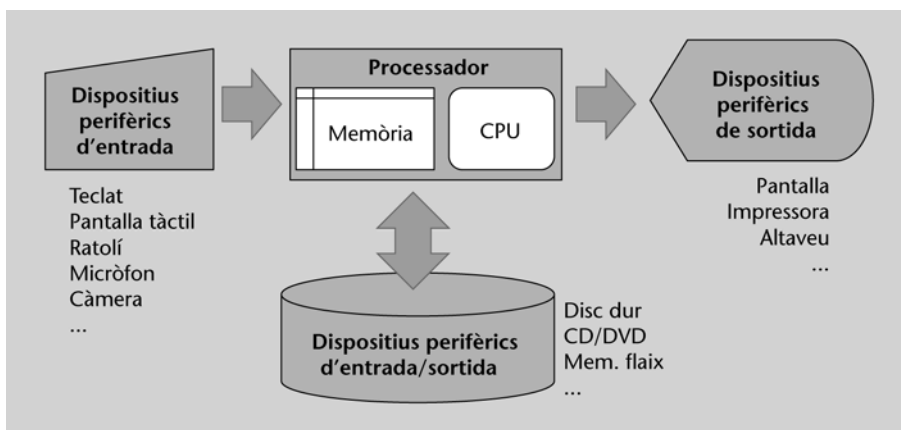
Dispositius perifèrics d'entrada

Teclat
Pantalla tàctil
Ratolí
Micròfon
Càmera
...

Processador

Memòria

CPU

Dispositius perifèrics de sortida

Pantalla
Impressora
Altaveu
...

Dispositius perifèrics d'entrada/sortida

Disc dur
CD/DVD
Mem. flaix
...